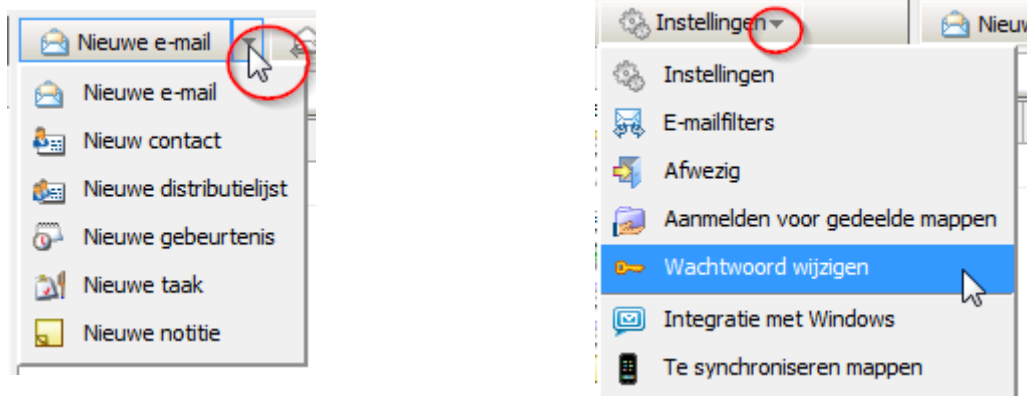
Nieuwe e-mail

Nieuwe e-mail
Nieuw contact
Nieuwe distributielijst
Nieuwe gebeurtenis
Nieuwe taak
Nieuwe notitie

Instellingen

Nieuw

Instellingen
E-mailfilters
Afwezig
Aanmelden voor gedeelde mappen
Wachtwoord wijzigen
Integratie met Windows
Te synchroniseren mappen